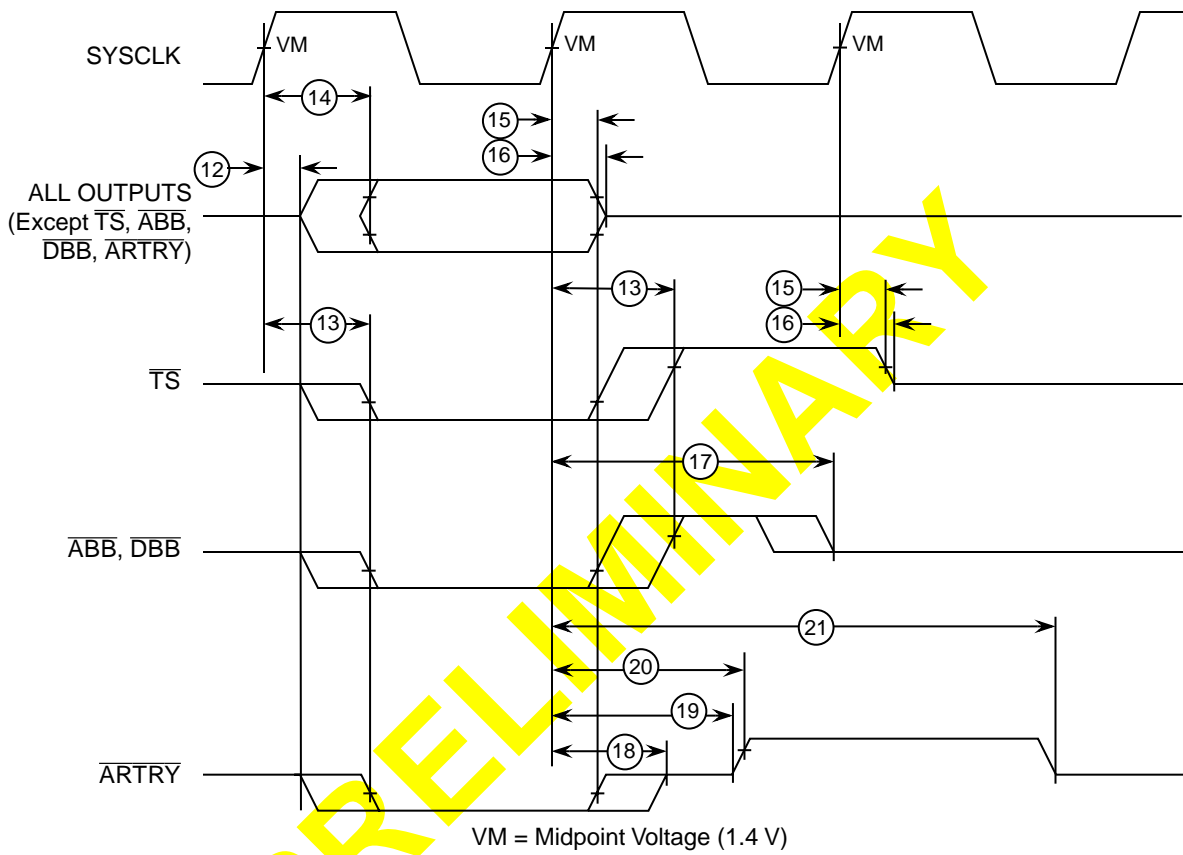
SYSCLK

VM

VM

VM

14

15

16

12

ALL OUTPUTS (Except $\overline{TS}$, $\overline{ABB}$, $\overline{DBB}$, $\overline{ARTRY}$)

13

15

16

13

$\overline{TS}$

17

$\overline{ABB}$, $\overline{DBB}$

21

20

19

18

$\overline{ARTRY}$

VM = Midpoint Voltage (1.4 V)

PRELIMINARY